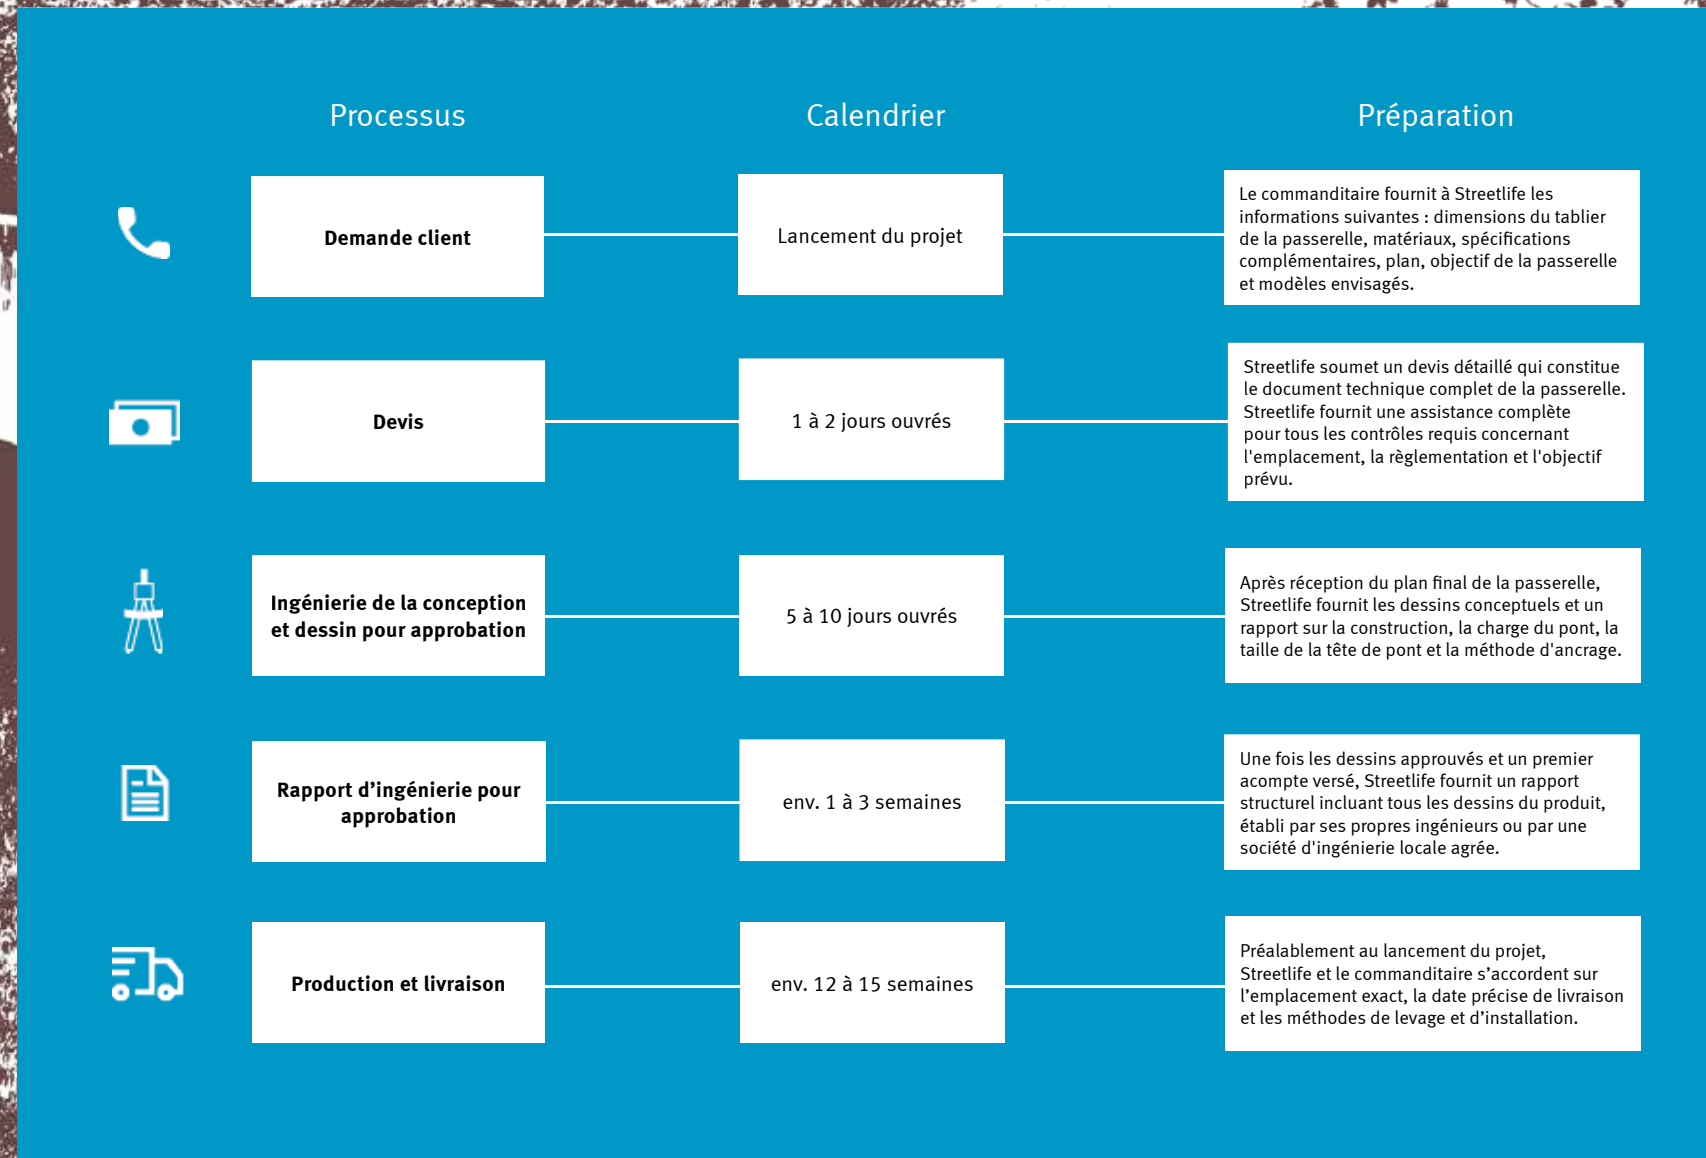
| Processus | Calendrier | Préparation |
|---|---|---|
| Demande client | Lancement du projet | Le commanditaire fournit à Streetlife les informations suivantes : dimensions du tablier de la passerelle, matériaux, spécifications complémentaires, plan, objectif de la passerelle et modèles envisagés. |
| Devis | 1 à 2 jours ouvrés | Streetlife soumet un devis détaillé qui constitue le document technique complet de la passerelle. Streetlife fournit une assistance complète pour tous les contrôles requis concernant l'emplacement, la règlementation et l'objectif prévu. |
| Ingénierie de la conception et dessin pour approbation | 5 à 10 jours ouvrés | Après réception du plan final de la passerelle, Streetlife fournit les dessins conceptuels et un rapport sur la construction, la charge du pont, la taille de la tête de pont et la méthode d'ancrage. |
| Rapport d'ingénierie pour approbation | env. 1 à 3 semaines | Une fois les dessins approuvés et un premier acompte versé, Streetlife fournit un rapport structurel incluant tous les dessins du produit, établi par ses propres ingénieurs ou par une société d'ingénierie locale agrée. |
| Production et livraison | env. 12 à 15 semaines | Préalablement au lancement du projet, Streetlife et le commanditaire s'accordent sur l'emplacement exact, la date précise de livraison et les méthodes de levage et d'installation. |